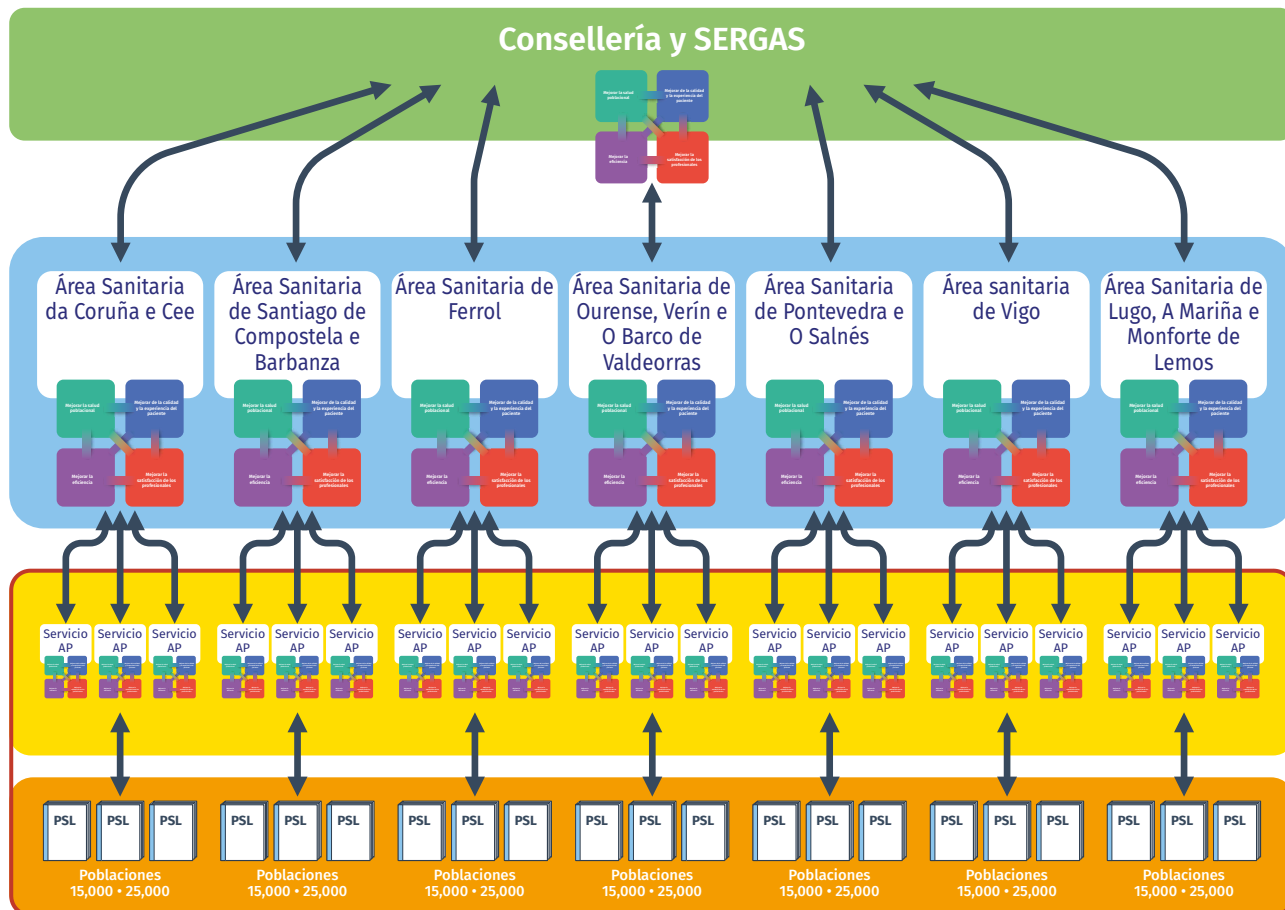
Consellería y SERGAS

Mejorar la salud poblacional
Mejorar de la calidad y la experiencia del paciente
Mejorar la eficiencia
Mejorar la satisfacción de los profesionales

Área Sanitaria da Coruña e Cee

Área Sanitaria de Santiago de Compostela e Barbanza

Área Sanitaria de Ferrol

Área Sanitaria de Ourense, Verín e O Barco de Valdeorras

Área Sanitaria de Pontevedra e O Salnés

Área sanitaria de Vigo

Área Sanitaria de Lugo, A Mariña e Monforte de Lemos

Servicio AP Servicio AP Servicio AP

PSL PSL PSL

Poblaciones
15,000 • 25,000

Poblaciones
15,000 • 25,000

Poblaciones
15,000 • 25,000

Poblaciones
15,000 • 25,000

Poblaciones
15,000 • 25,000

Poblaciones
15,000 • 25,000

Poblaciones
15,000 • 25,000